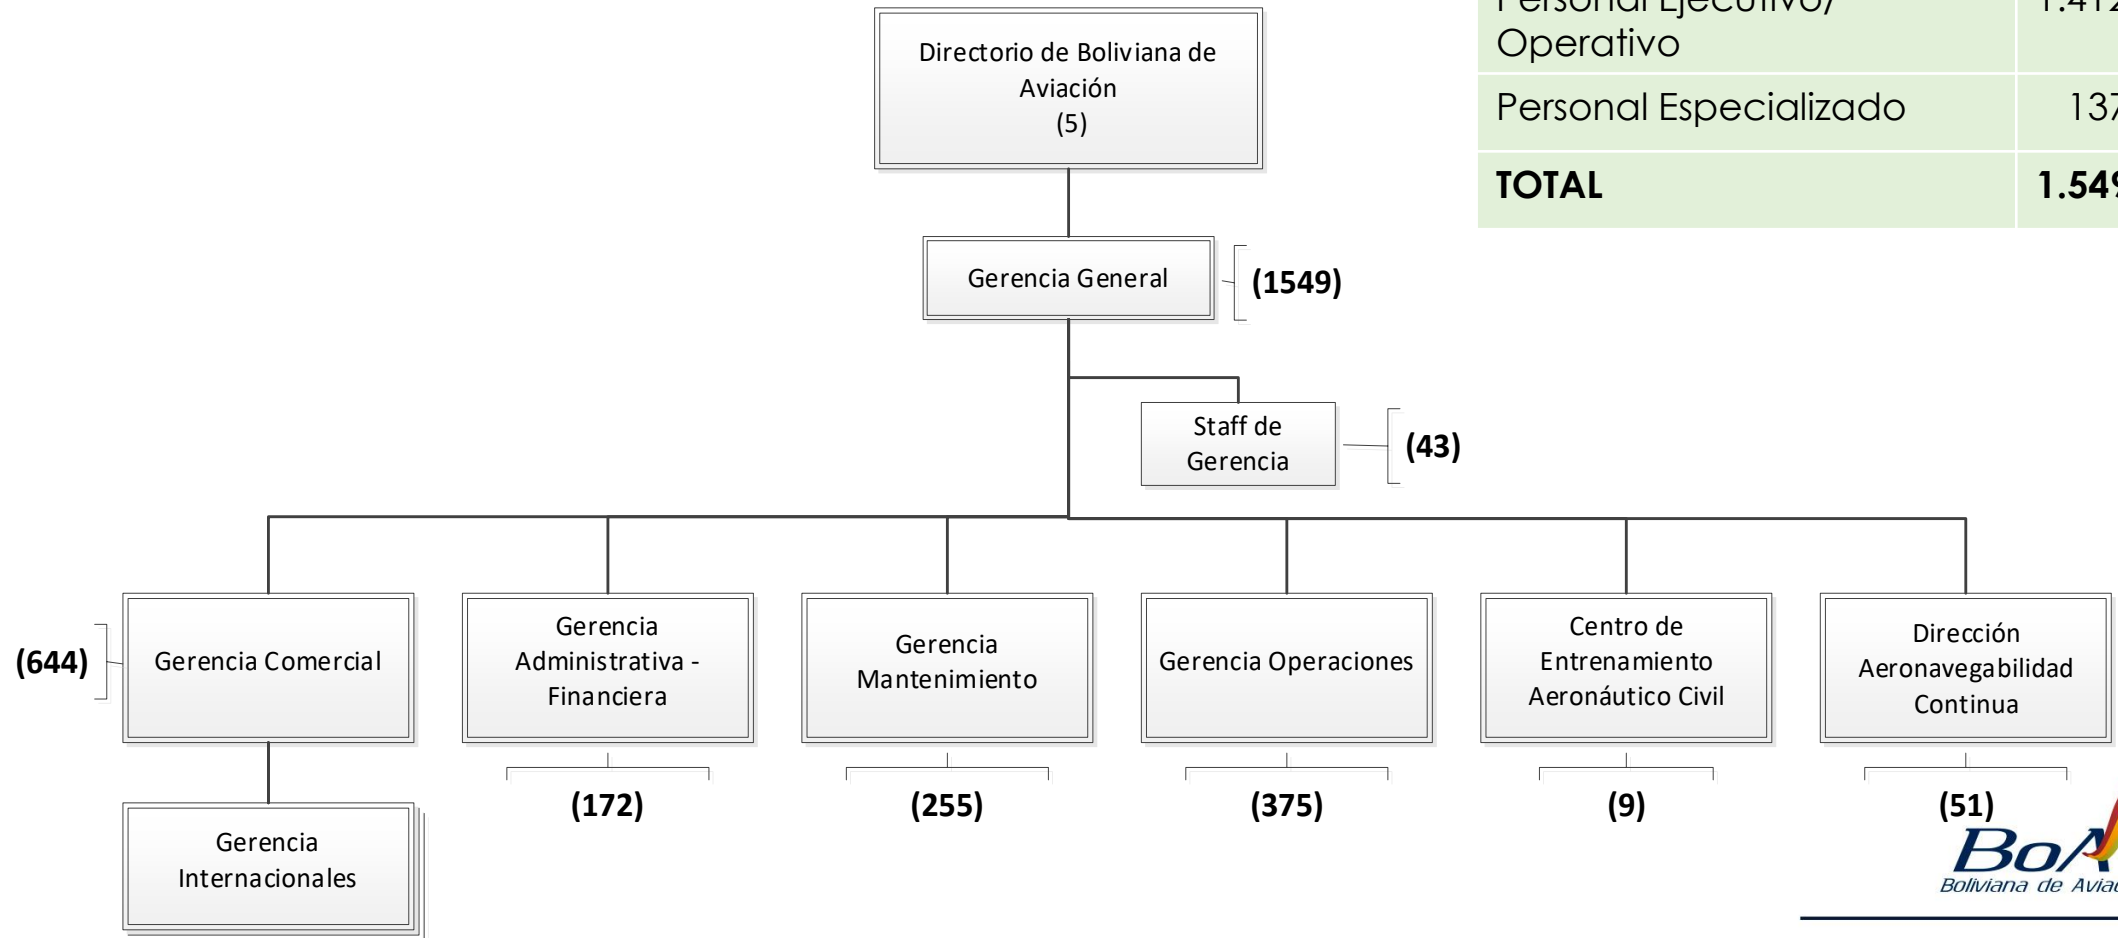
| Personal Ejecutivo/ Operativo | 1.412 |
|---|---|
| Personal Especializado | 137 |
| **TOTAL** | **1.549** |

Directorio de Boliviana de Aviación (5)

Gerencia General

(1549)

Staff de Gerencia

(43)

(644)

Gerencia Comercial

Gerencia Administrativa - Financiera

Gerencia Mantenimiento

Gerencia Operaciones

Centro de Entrenamiento Aeronáutico Civil

Dirección Aeronavegabilidad Continua

Gerencia Internacionales

(172)

(255)

(375)

(9)

(51)

BoA
Boliviana de Aviac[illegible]